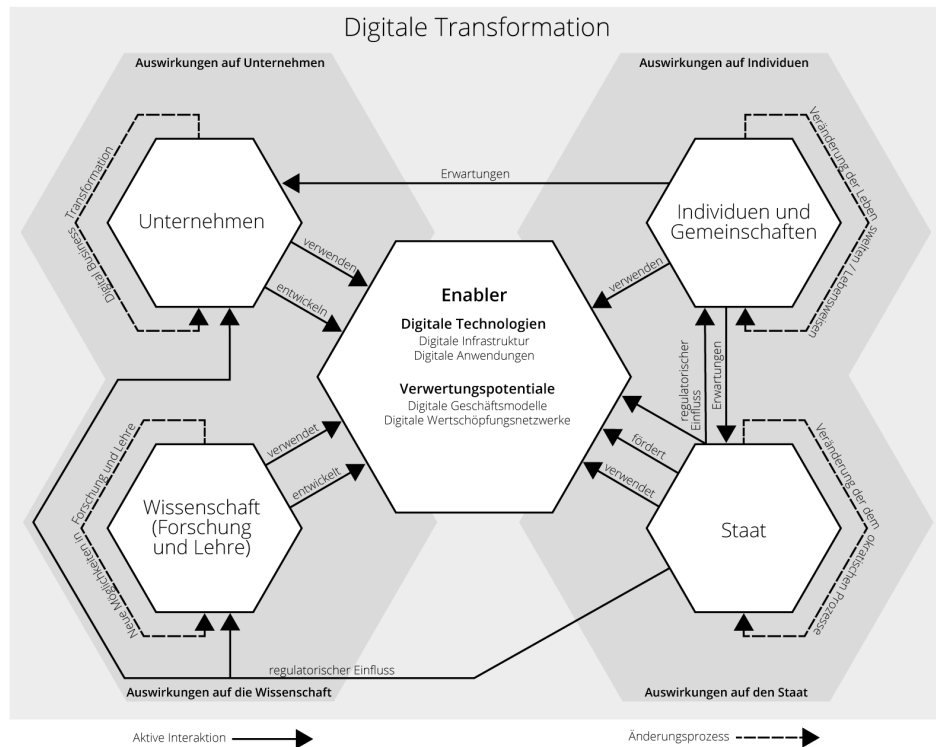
Digitale Transformation

Auswirkungen auf Unternehmen

Auswirkungen auf Individuen

Digital Business Transformation

Unternehmen

Erwartungen

Individuen und Gemeinschaften

Veränderung der Lebenswelten / Lebensweisen

verwenden

entwickeln

Enabler

Digitale Technologien
Digitale Infrastruktur
Digitale Anwendungen

Verwertungspotentiale
Digitale Geschäftsmodelle
Digitale Wertschöpfungsnetzwerke

verwenden

regulatorischer Einfluss

Erwartungen

Neue Möglichkeiten in Forschung und Lehre

verwendet

entwickelt

Wissenschaft (Forschung und Lehre)

fordert

verwendet

Staat

Veränderung der demokratischen Prozesse

regulatorischer Einfluss

Auswirkungen auf die Wissenschaft

Auswirkungen auf den Staat

Aktive Interaktion

Änderungsprozess